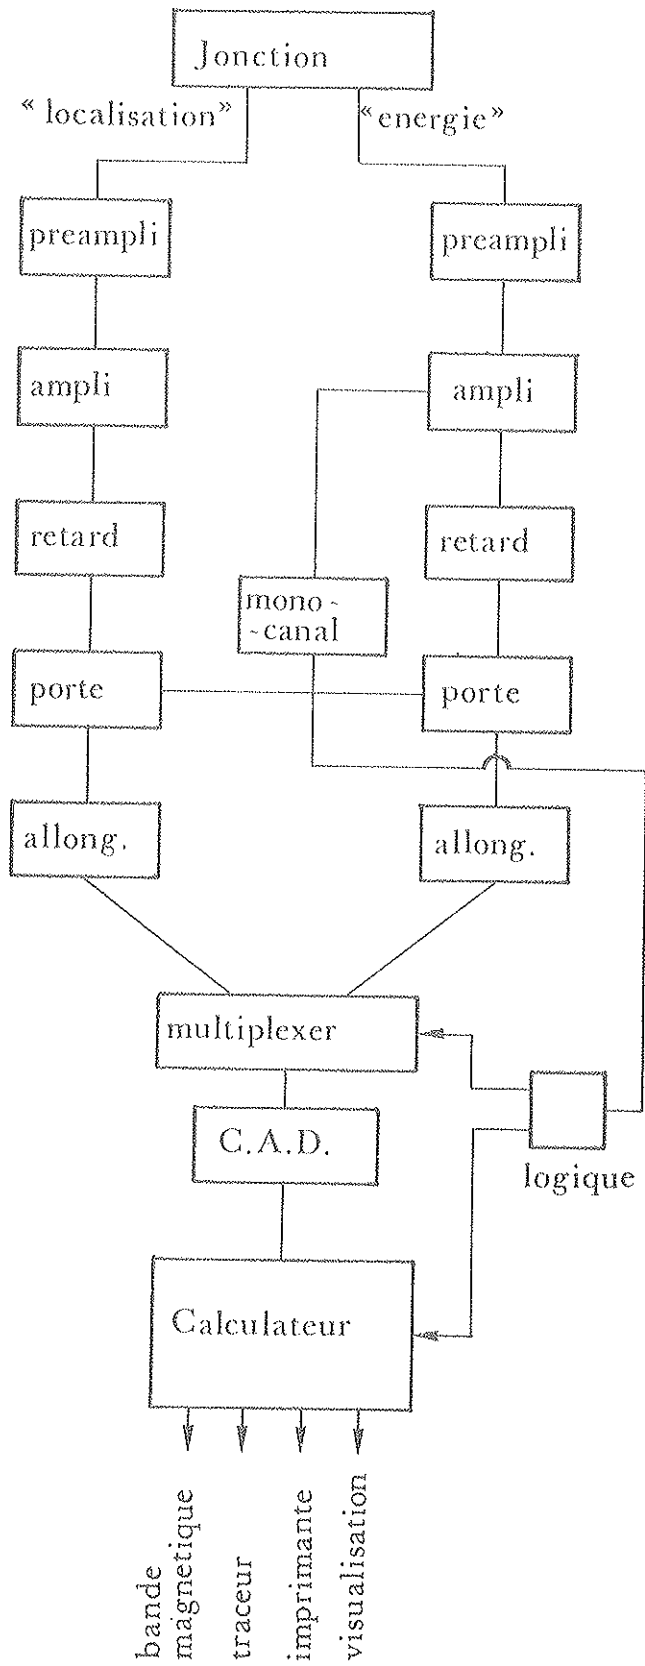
Jonction

« localisation»

«energie»

preampli

preampli

ampli

ampli

retard

retard

mono-
-canal

porte

porte

allong.

allong.

multiplexer

C.A.D.

logique

Calculateur

bande magnetique

traceur

imprimante

visualisation